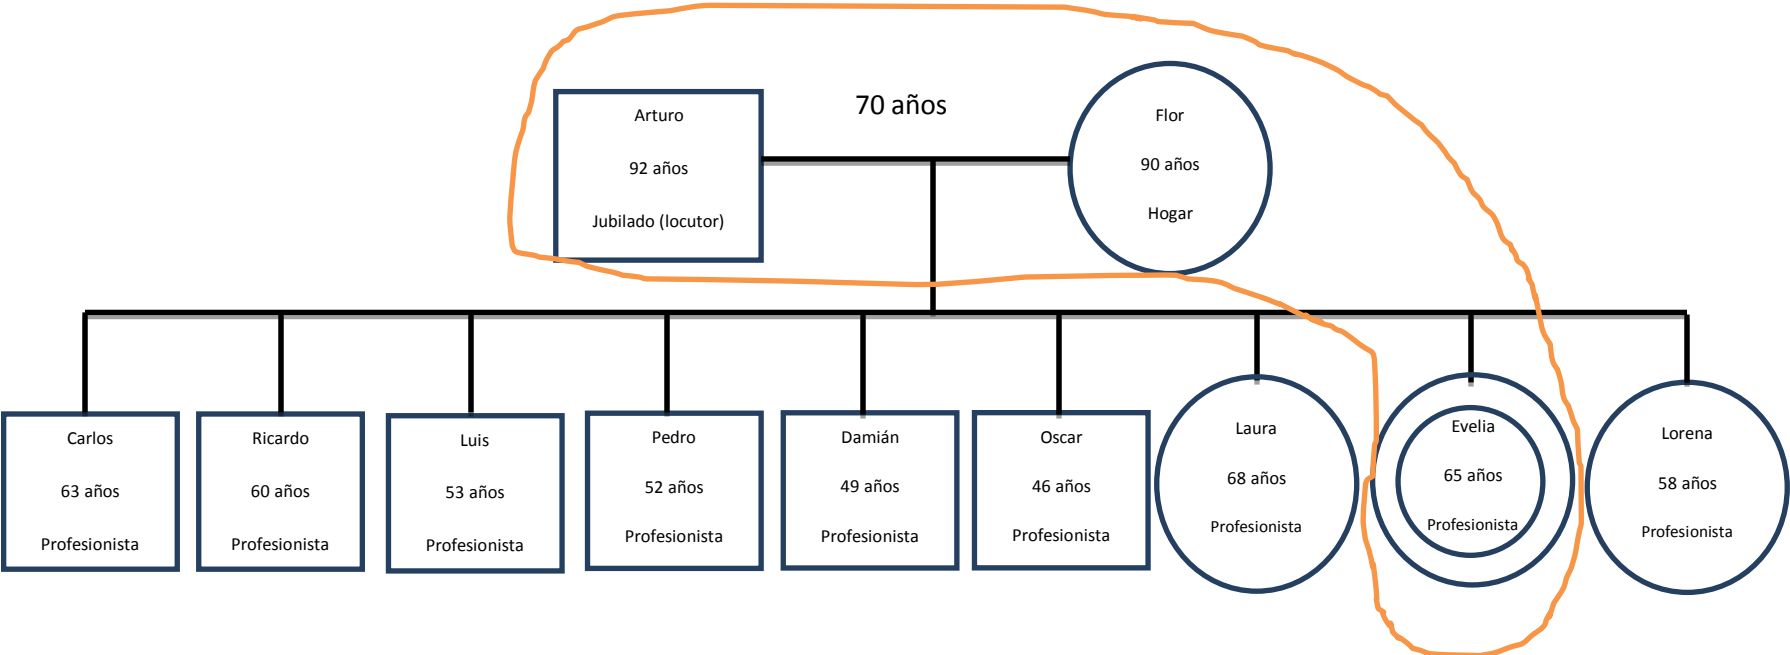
70 años

Arturo

92 años

Jubilado (locutor)

Flor

90 años

Hogar

Carlos

63 años

Profesionista

Ricardo

60 años

Profesionista

Luis

53 años

Profesionista

Pedro

52 años

Profesionista

Damián

49 años

Profesionista

Oscar

46 años

Profesionista

Laura

68 años

Profesionista

Evelia

65 años

Profesionista

Lorena

58 años

Profesionista